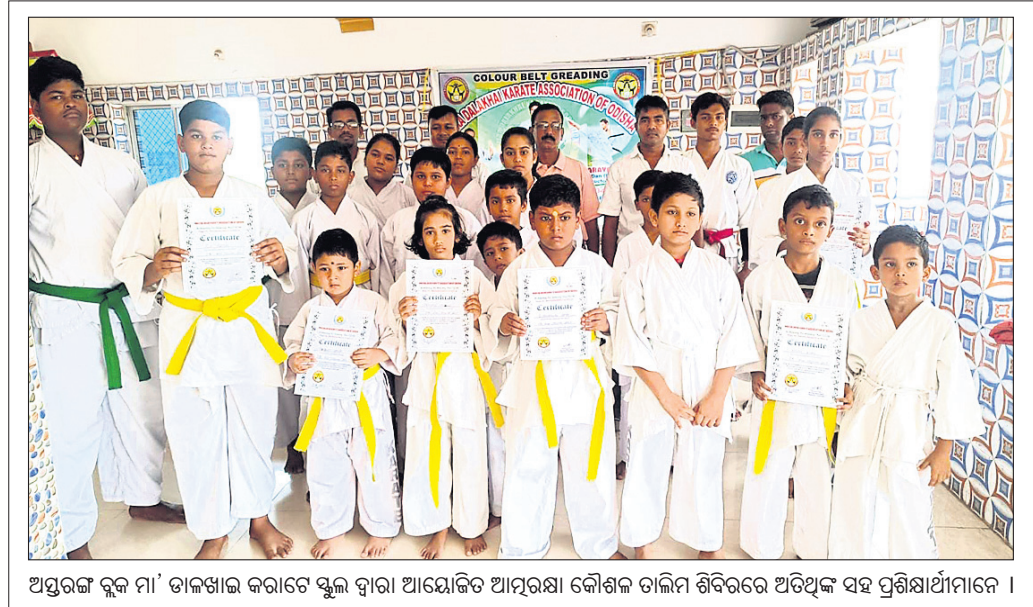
COLOUR BELT GREADING
DALAKHAI KARATE ASSOCIATION OF ODISHA

Certificate

Certificate

Certificate

Certificate

Certificate

ଅସ୍ତରଙ୍ଗ ବ୍ଲକ ମା' ଡାଲଖାଇ କରାଟେ ସ୍କୁଲ ଦ୍ୱାରା ଆୟୋଜିତ ଆତ୍ମରକ୍ଷା କୌଶଳ ତାଲିମ ଶିବିରରେ ଅତିଥିଙ୍କ ସହ ପ୍ରଶିକ୍ଷାର୍ଥୀମାନେ ।